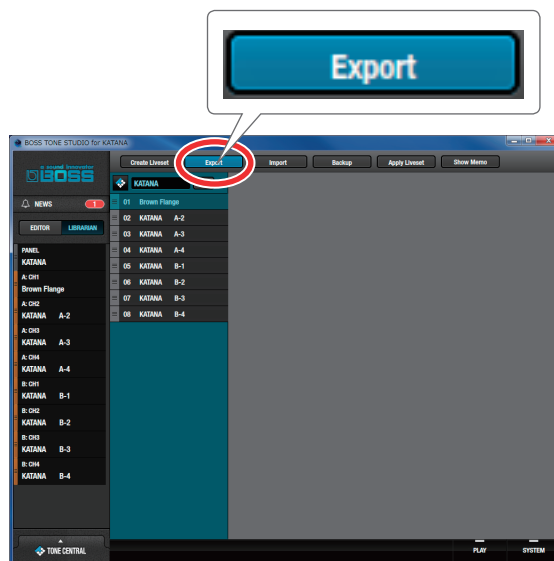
Export

BOSS TONE STUDIO for KATANA

a sound innovator BOSS

NEWS 1

EDITOR LIBRARIAN

PANEL
KATANA

A: CH1
Brown Flange

A: CH2
KATANA A-2

A: CH3
KATANA A-3

A: CH4
KATANA A-4

B: CH1
KATANA B-1

B: CH2
KATANA B-2

B: CH3
KATANA B-3

B: CH4
KATANA B-4

TONE CENTRAL

Create Liveset Export Import Backup Apply Liveset Show Memo

KATANA

01 Brown Flange
02 KATANA A-2
03 KATANA A-3
04 KATANA A-4
05 KATANA B-1
06 KATANA B-2
07 KATANA B-3
08 KATANA B-4

PLAY SYSTEM